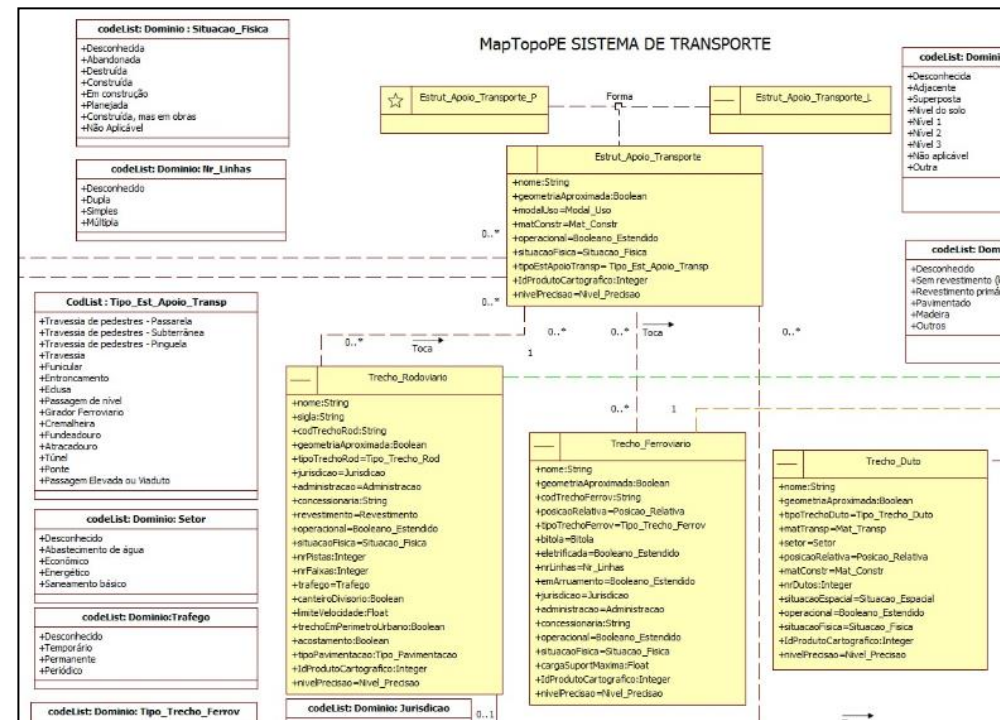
MapTopoPE SISTEMA DE TRANSPORTE

codeList: Dominio : Situacao_Fisica
+Desconhecida
+Abandonada
+Destruída
+Construída
+Em construção
+Planejada
+Construída, mas em obras
+Não Aplicável

codeList: Dominio: Nr_Linhas
+Desconhecido
+Dupla
+Simples
+Múltipla

codeList: Domini
+Desconhecida
+Adjacente
+Superposta
+Nível do solo
+Nível 1
+Nível 2
+Nível 3
+Não aplicável
+Outra

Estrut_Apoio_Transporte_P
Forma
Estrut_Apoio_Transporte_L

Estrut_Apoio_Transporte
+nome:String
+geometriaAproximada:Boolean
+modalUso=Modal_Uso
+matConstr=Mat_Constr
+operacional=Booleano_Estendido
+situacaoFisica=Situacao_Fisica
+tipoEstApoioTransp= Tipo_Est_Apoio_Transp
+IdProdutoCartografico:Integer
+nivelPrecisao=Nivel_Precisao

0..*
0..*

codeList: Dom
+Desconhecido
+Sem revestimento (
+Revestimento primá
+Pavimentado
+Madeira
+Outros

CodList : Tipo_Est_Apoio_Transp
+Travessia de pedestres - Passarela
+Travessia de pedestres - Subterrânea
+Travessia de pedestres - Pinguela
+Travessia
+Funicular
+Entroncamento
+Eclusa
+Passagem de nível
+Girador Ferroviario
+Cremalheira
+Fundeadouro
+Atracadouro
+Túnel
+Ponte
+Passagem Elevada ou Viaduto

0..*
Toca
0..*
0..*
Toca
1
0..*
0..*
1

Trecho_Rodoviario
+nome:String
+sigla:String
+codTrechoRod:String
+geometriaAproximada:Boolean
+tipoTrechoRod=Tipo_Trecho_Rod
+jurisdicao=Jurisdicao
+administracao=Administracao
+concessionaria:String
+revestimento=Revestimento
+operacional=Booleano_Estendido
+situacaoFisica=Situacao_Fisica
+nrPistas:Integer
+nrFaixas:Integer
+trafego=Trafego
+canteiroDivisorio:Boolean
+limiteVelocidade:Float
+trechoEmPerimetroUrbano:Boolean
+acostamento:Boolean
+tipoPavimentacao:Tipo_Pavimentacao
+IdProdutoCartografico:Integer
+nivelPrecisao=Nivel_Precisao

Trecho_Ferroviario
+nome:String
+geometriaAproximada:Boolean
+codTrechoFerrov:String
+posicaoRelativa=Posicao_Relativa
+tipoTrechoFerrov=Tipo_Trecho_Ferrov
+bitola=Bitola
+eletrificada=Booleano_Estendido
+nrLinhas=Nr_Linhas
+emArruamento=Booleano_Estendido
+jurisdicao=Jurisdicao
+administracao=Administracao
+concessionaria:String
+operacional=Booleano_Estendido
+situacaoFisica=Situacao_Fisica
+cargaSuportMaxima:Float
+IdProdutoCartografico:Integer
+nivelPrecisao=Nivel_Precisao

Trecho_Duto
+nome:String
+geometriaAproximada:Boolean
+tipoTrechoDuto=Tipo_Trecho_Duto
+matTransp=Mat_Transp
+setor=Setor
+posicaoRelativa=Posicao_Relativa
+matConstr=Mat_Constr
+nrDutos:Integer
+situacaoEspacial=Situacao_Espacial
+operacional=Booleano_Estendido
+situacaoFisica=Situacao_Fisica
+IdProdutoCartografico:Integer
+nivelPrecisao=Nivel_Precisao

codeList: Dominio: Setor
+Desconhecido
+Abastecimento de água
+Econômico
+Energético
+Saneamento básico

codeList: Dominio:Trafego
+Desconhecido
+Temporário
+Permanente
+Periódico

codeList: Dominio: Tipo_Trecho_Ferrov

codeList: Dominio: Jurisdicao
0..1